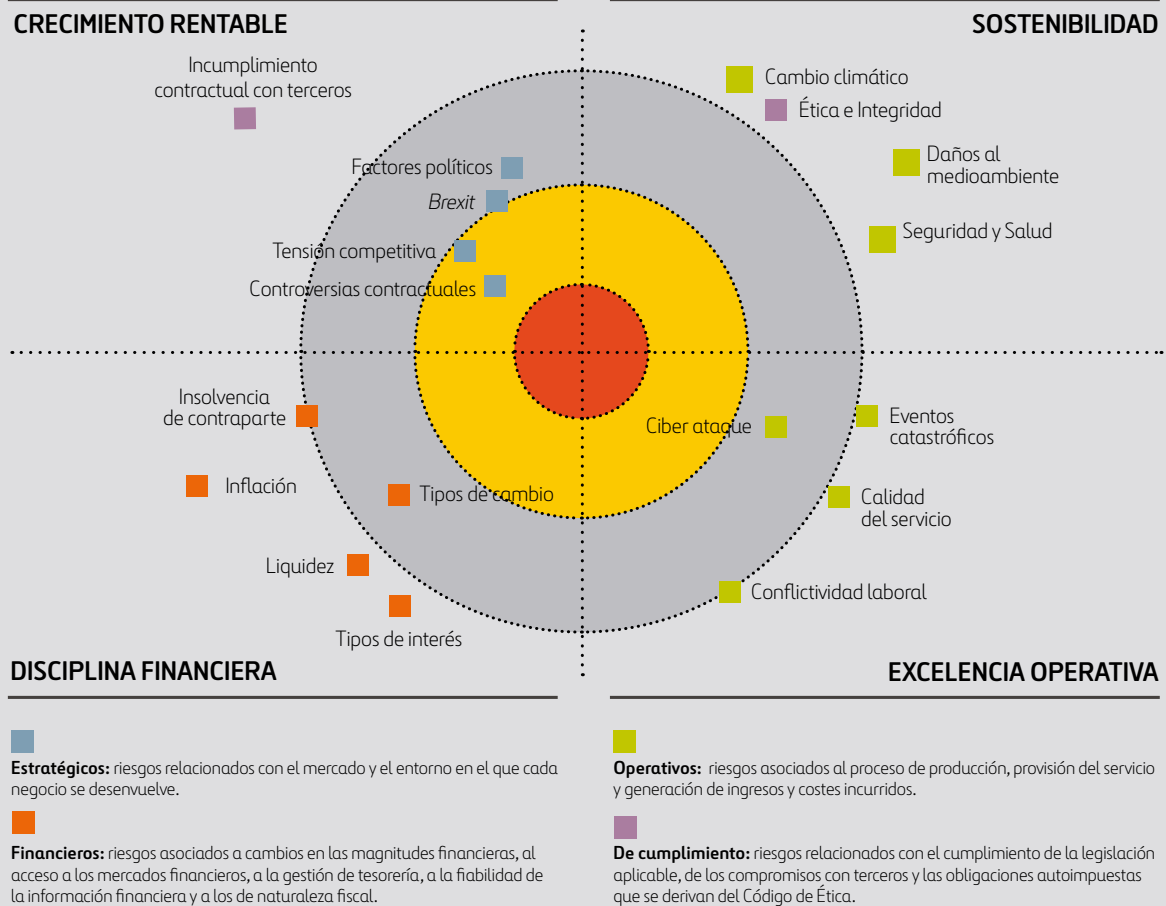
CRECIMIENTO RENTABLE

SOSTENIBILIDAD

Incumplimiento contractual con terceros

Factores políticos

Brexit

Tensión competitiva

Controversias contractuales

Cambio climático

Ética e Integridad

Daños al medioambiente

Seguridad y Salud

Insolvencia de contraparte

Inflación

Tipos de cambio

Liquidez

Tipos de interés

Ciber ataque

Eventos catastróficos

Calidad del servicio

Conflictividad laboral

DISCIPLINA FINANCIERA

EXCELENCIA OPERATIVA

**Estratégicos:** riesgos relacionados con el mercado y el entorno en el que cada negocio se desenvuelve.

**Financieros:** riesgos asociados a cambios en las magnitudes financieras, al acceso a los mercados financieros, a la gestión de tesorería, a la fiabilidad de la información financiera y a los de naturaleza fiscal.

**Operativos:** riesgos asociados al proceso de producción, provisión del servicio y generación de ingresos y costes incurridos.

**De cumplimiento:** riesgos relacionados con el cumplimiento de la legislación aplicable, de los compromisos con terceros y las obligaciones autoimpuestas que se derivan del Código de Ética.